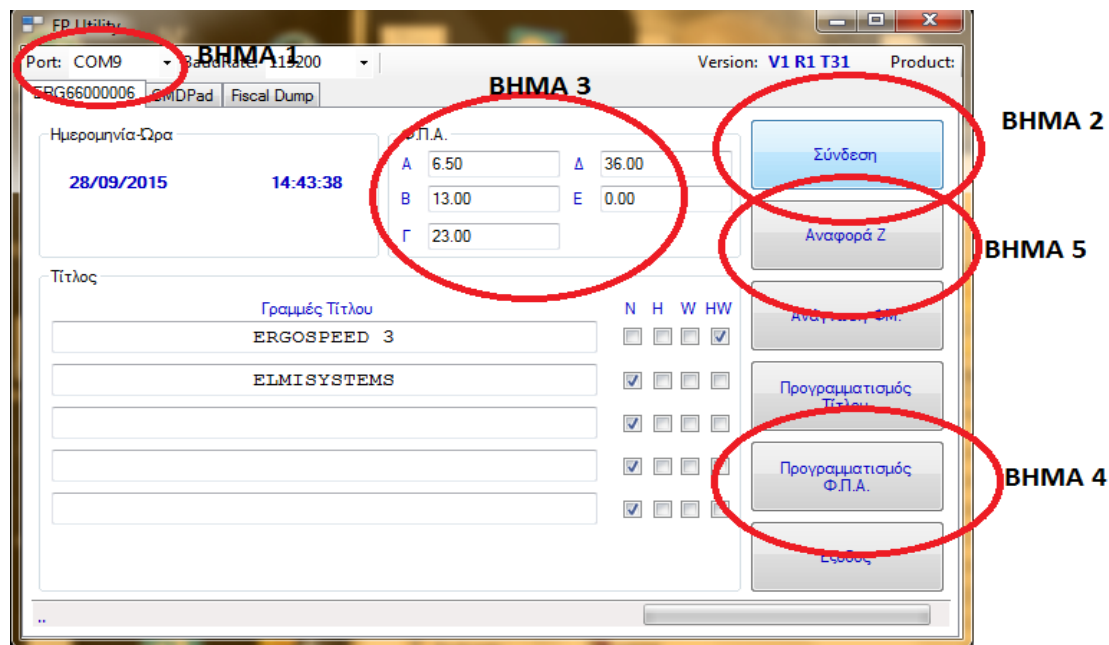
FP Utility

Port: COM9 BHMA 1 BaudRate: 115200 Version: V1 R1 T31 Product:

ERG66000006 CMDPad Fiscal Dump

BHMA 3

Ημερομηνία-Ώρα

28/09/2015 14:43:38

Φ.Π.Α.

Α 6.50 Δ 36.00

Β 13.00 Ε 0.00

Γ 23.00

Σύνδεση

BHMA 2

Αναφορά Ζ

BHMA 5

Τίτλος

Γραμμές Τίτλου

N H W HW

ERGOSPEED 3

ELMISYSTEMS

Αναγ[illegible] ΦΜ.

Προγραμματισμός Τίτλου

Προγραμματισμός Φ.Π.Α.

BHMA 4

Έξοδος

..